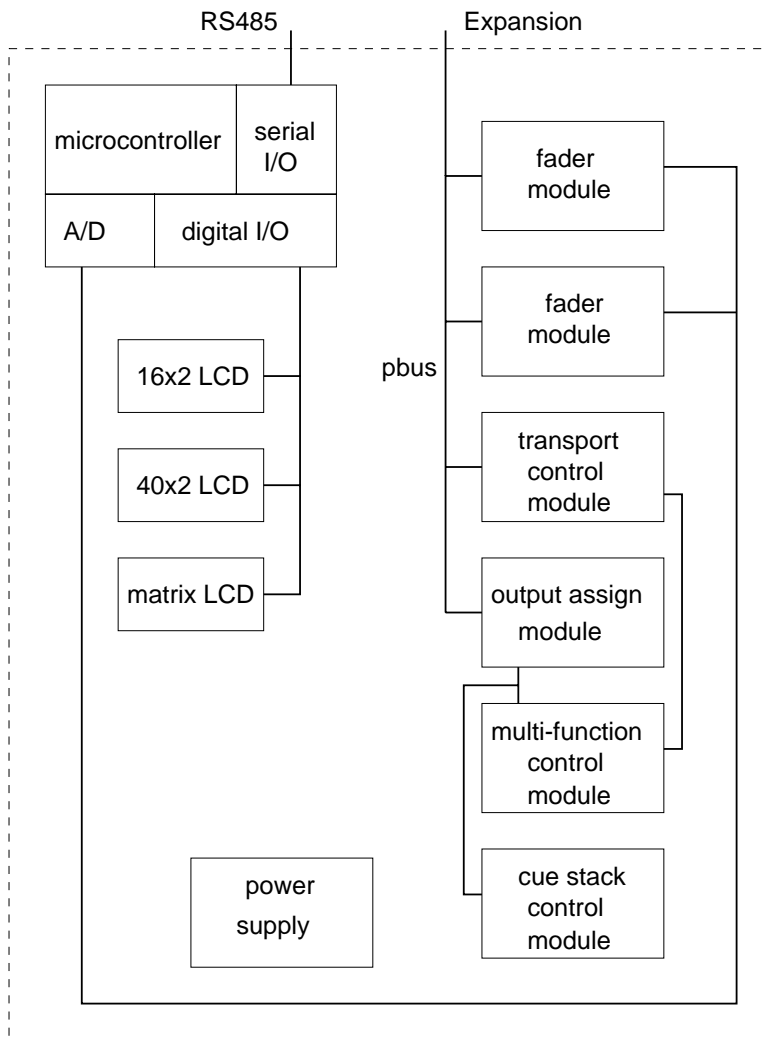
RS485
Expansion
microcontroller
serial I/O
A/D
digital I/O
16x2 LCD
40x2 LCD
matrix LCD
power supply
pbus
fader module
fader module
transport control module
output assign module
multi-function control module
cue stack control module